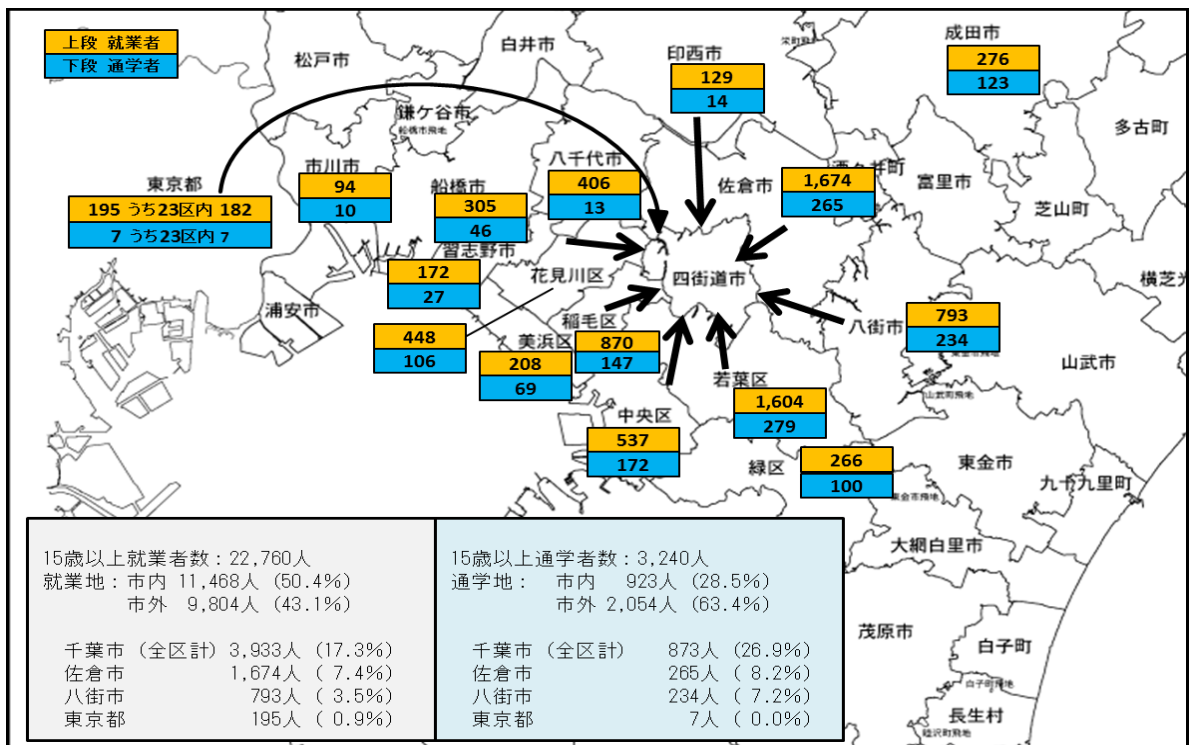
上段 就業者
下段 通学者

松戸市
白井市
印西市
129
14
成田市
276
123
多古町
鎌ケ谷市
市川市
94
10
東京都
195 うち23区内 182
7 うち23区内 7
船橋市
305
46
八千代市
406
13
酒々井町
佐倉市
1,674
265
富里市
芝山町
習志野市
172
27
花見川区
四街道市
横芝
浦安市
448
106
美浜区
208
69
稲毛区
870
147
八街市
793
234
山武市
若葉区
1,604
279
中央区
537
172
緑区
266
100
東金市
九十九里町
大網白里市
茂原市
白子町
長生村

15歳以上就業者数：22,760人
就業地：市内 11,468人（50.4%）
市外 9,804人（43.1%）

千葉市（全区計）3,933人（17.3%）
佐倉市 1,674人（ 7.4%）
八街市 793人（ 3.5%）
東京都 195人（ 0.9%）

15歳以上通学者数：3,240人
通学地： 市内 923人（28.5%）
市外 2,054人（63.4%）

千葉市（全区計） 873人（26.9%）
佐倉市 265人（ 8.2%）
八街市 234人（ 7.2%）
東京都 7人（ 0.0%）